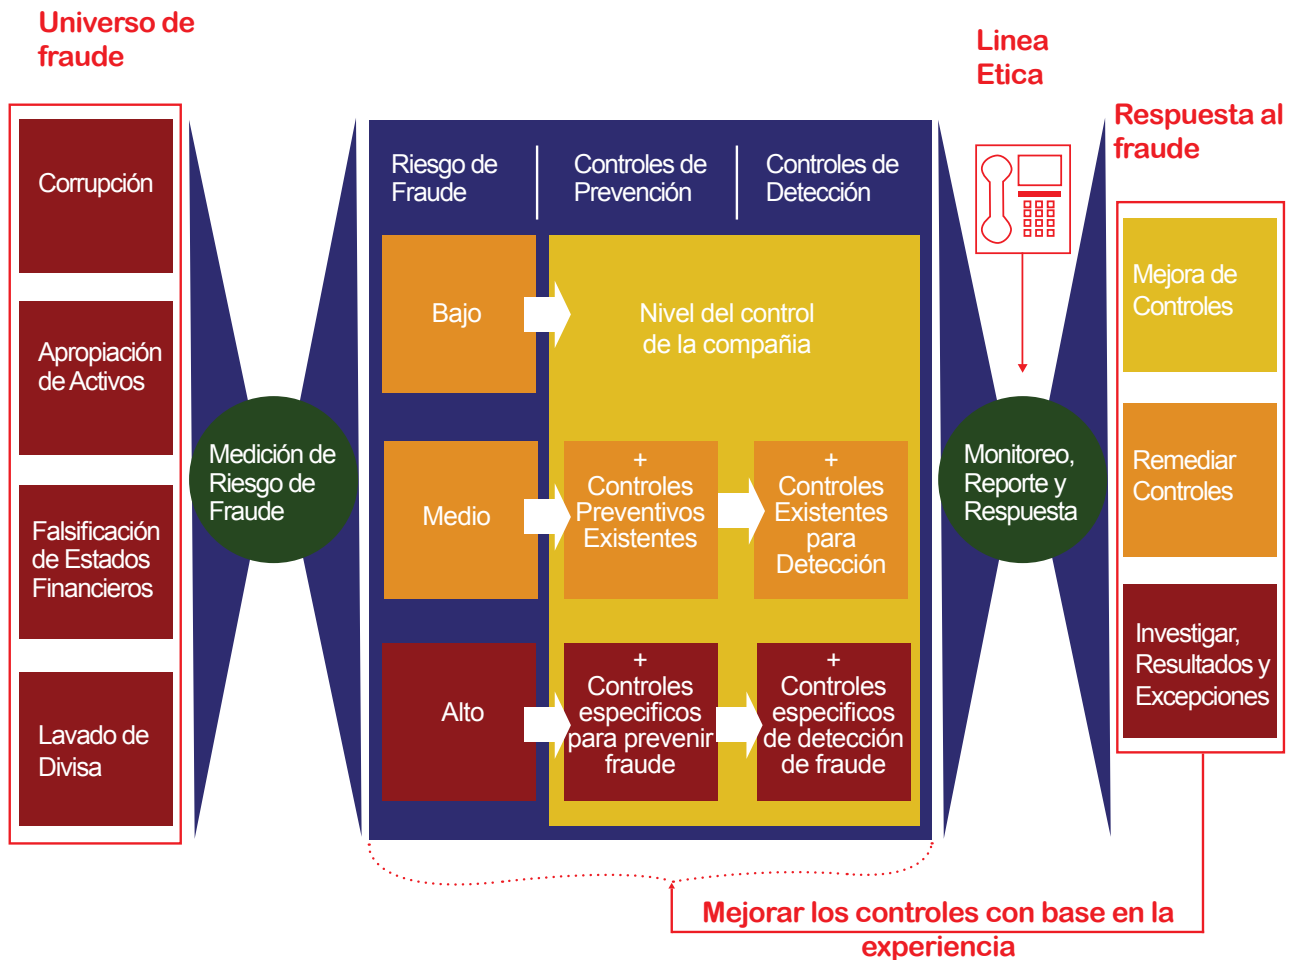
Universo de fraude

Corrupción

Apropiación de Activos

Falsificación de Estados Financieros

Lavado de Divisa

Medición de Riesgo de Fraude

Riesgo de Fraude

Controles de Prevención

Controles de Detección

Bajo

Nivel del control de la compañia

Medio

+ Controles Preventivos Existentes

+ Controles Existentes para Detección

Alto

+ Controles especificos para prevenir fraude

+ Controles especificos de detección de fraude

Linea Etica

Monitoreo, Reporte y Respuesta

Respuesta al fraude

Mejora de Controles

Remediar Controles

Investigar, Resultados y Excepciones

Mejorar los controles con base en la experiencia